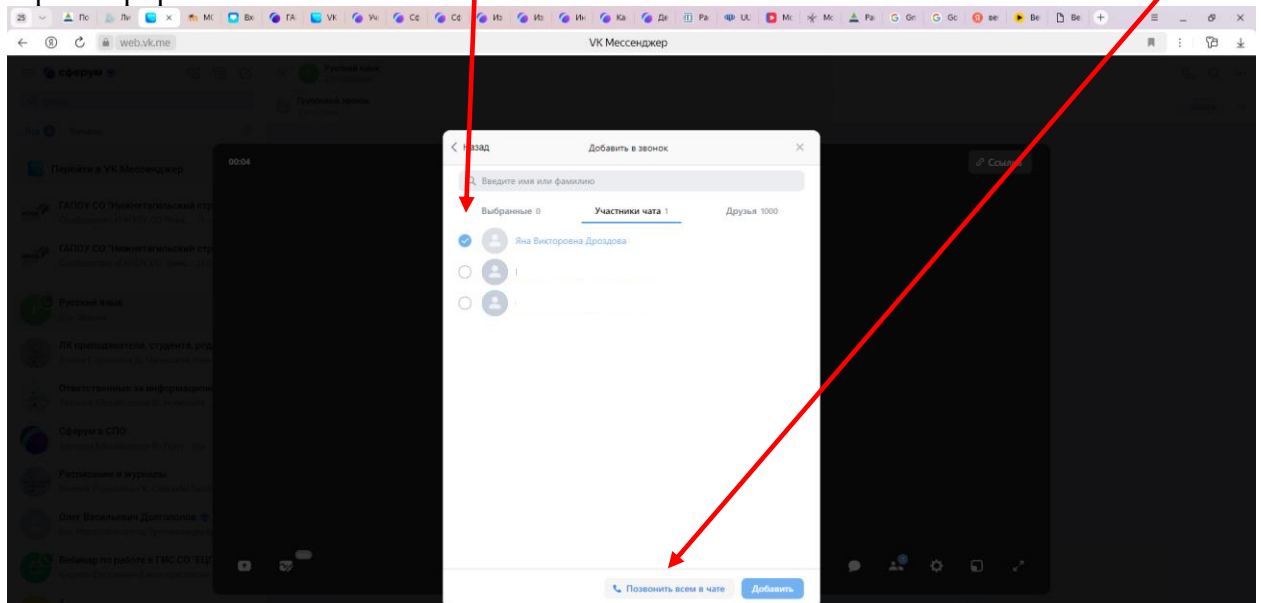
web.vk.me
VK Мессенджер

сферум
Русский язык
Групповой звонок
Перейти в VK Мессенджер
ГАПОУ СО "Нижнетагильский ст
ГАПОУ СО "Нижнетагильский ст
Русский язык
ЛК преподавателя, студента, род
Ответственные за информацион
Сферум в СПО
Расписание и журналы
Олег Васильевич Долгополов
Вебинар по работе в ГИС СО "ЕЦ

00:04
Ссылка

Назад
Добавить в звонок
Введите имя или фамилию
Выбранные 0
Участники чата 1
Друзья 1000
Яна Викторовна Дроздова
Позвонить всем в чате
Добавить